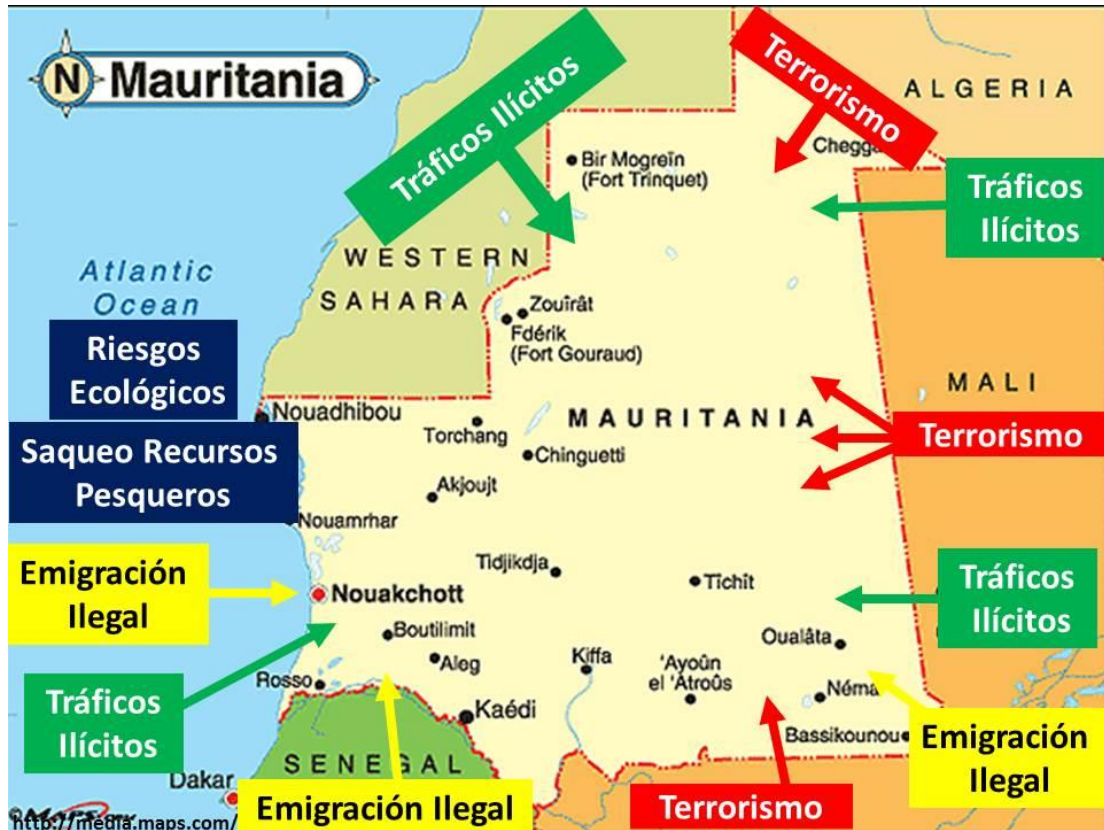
N Mauritania

Tráficos Ilícitos

Terrorismo

ALGERIA

Chegga

Bir Mogreïn (Fort Trinquet)

Tráficos Ilícitos

Atlantic Ocean

WESTERN SAHARA

Zouîrât

Fdérik (Fort Gouraud)

Riesgos Ecológicos

MALI

Nouadhibou

MAURITANIA

Terrorismo

Saqueo Recursos Pesqueros

Torchang

Chinguetti

Akjoujt

Nouamrhar

Emigración Ilegal

Tidjikdja

Tichît

Tráficos Ilícitos

Nouakchott

Boutilimit

Oualâta

Aleg

Kiffa

'Ayoûn el 'Atroûs

Rosso

Néma

Tráficos Ilícitos

Kaédi

Bassikounou

Emigración Ilegal

SENEGAL

Dakar

http://media.maps.com/

Emigración Ilegal

Terrorismo